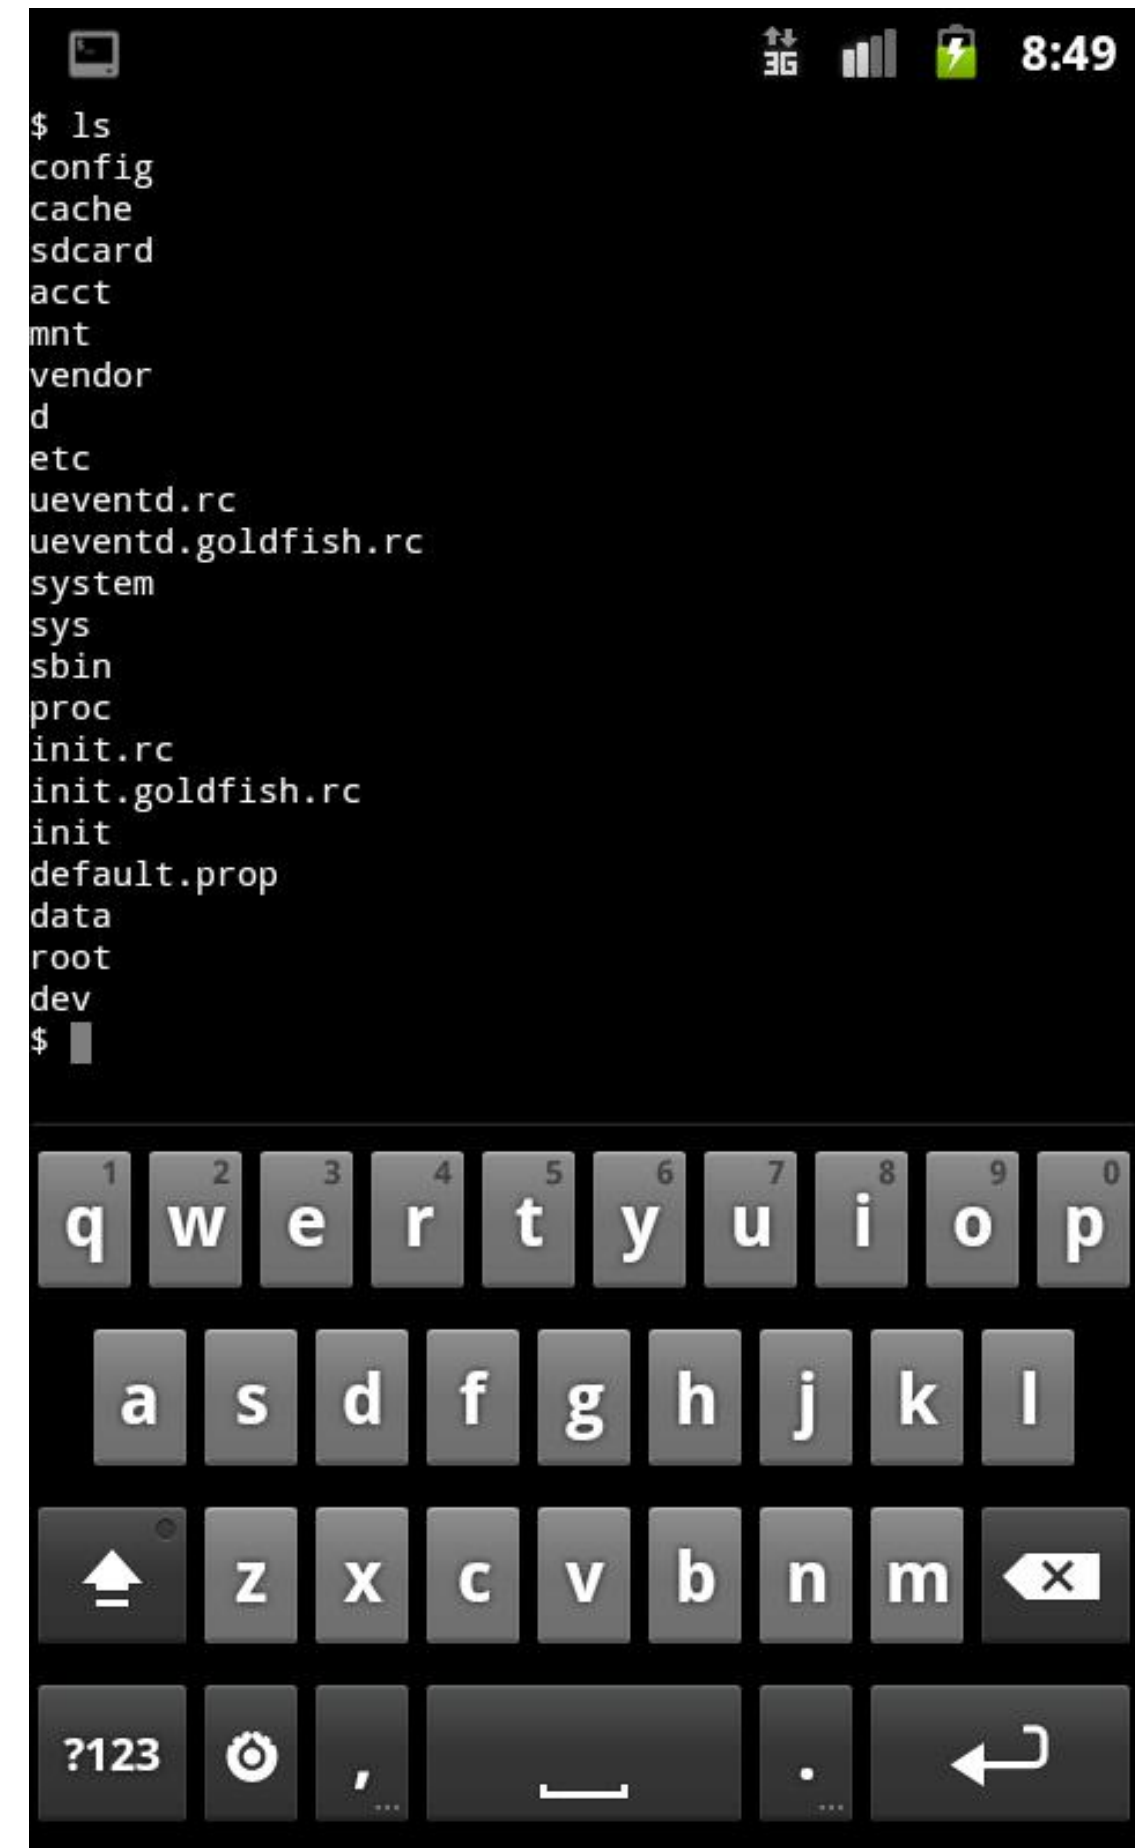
3G 8:49

$ ls
config
cache
sdcard
acct
mnt
vendor
d
etc
ueventd.rc
ueventd.goldfish.rc
system
sys
sbin
proc
init.rc
init.goldfish.rc
init
default.prop
data
root
dev
$

1 q 2 w 3 e 4 r 5 t 6 y 7 u 8 i 9 o 0 p
a s d f g h j k l
z x c v b n m
?123 , .